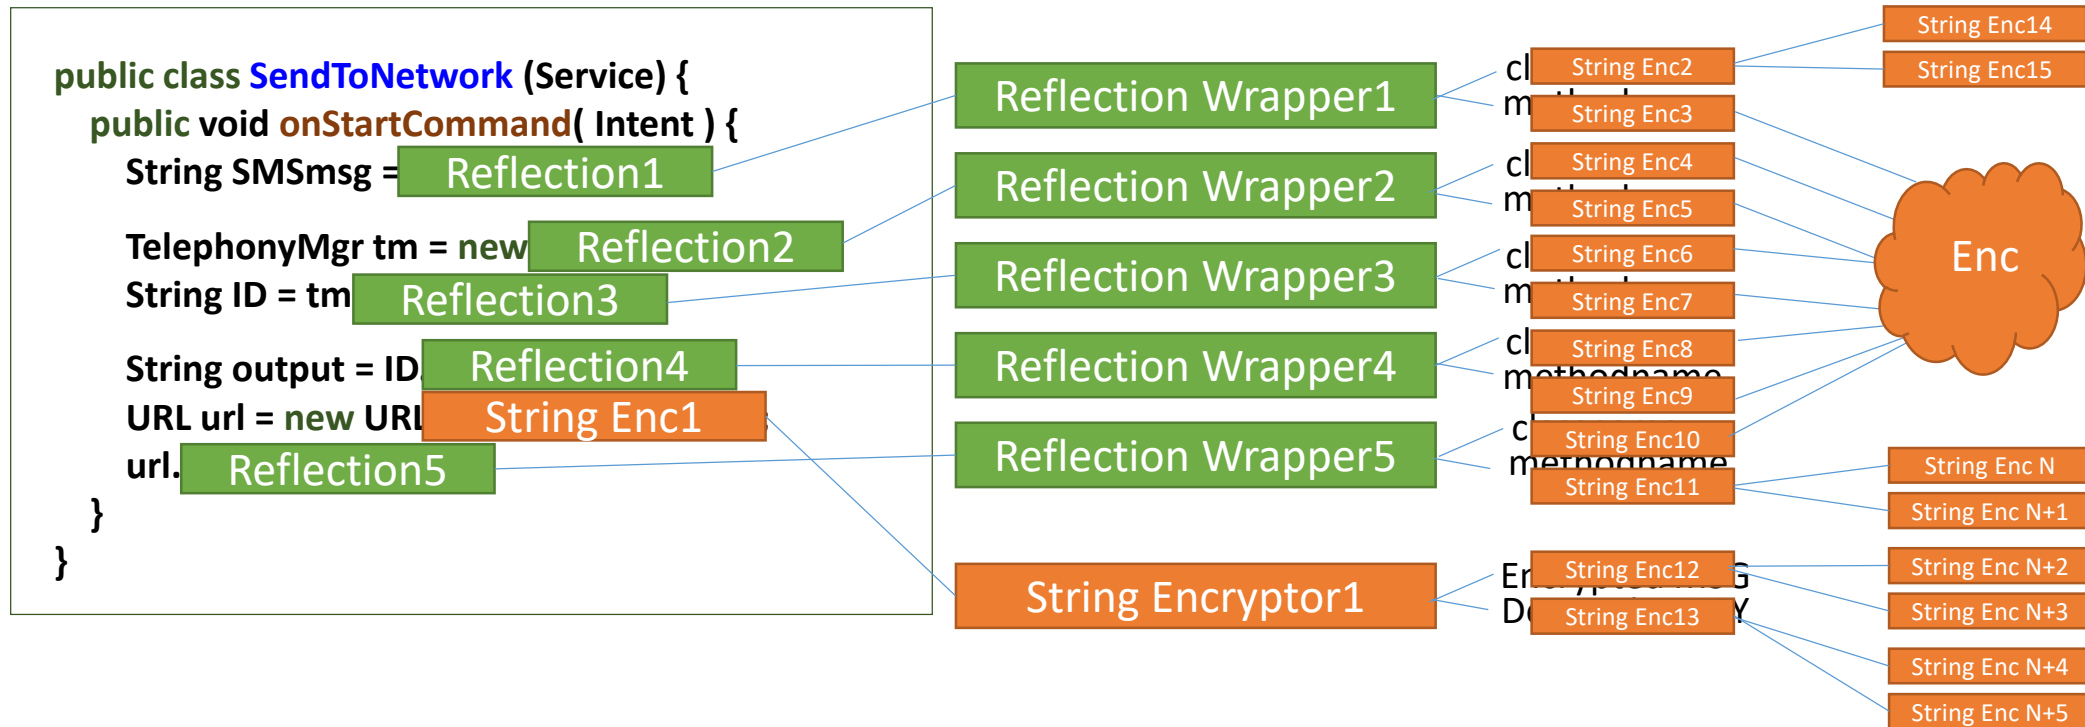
public class SendToNetwork (Service) {
public void onStartCommand( Intent ) {
String SMSmsg = Reflection1

TelephonyMgr tm = new Reflection2
String ID = tm Reflection3

String output = ID Reflection4
URL url = new URL String Enc1
url. Reflection5
}
}

Reflection Wrapper1
Reflection Wrapper2
Reflection Wrapper3
Reflection Wrapper4
Reflection Wrapper5

String Encryptor1

cl
m
String Enc2
String Enc3
cl
m
String Enc4
String Enc5
cl
m
String Enc6
String Enc7
cl
methodname
String Enc8
String Enc9
c
methodname
String Enc10
String Enc11
En G
De Y
String Enc12
String Enc13

String Enc14
String Enc15

Enc

String Enc N
String Enc N+1
String Enc N+2
String Enc N+3
String Enc N+4
String Enc N+5